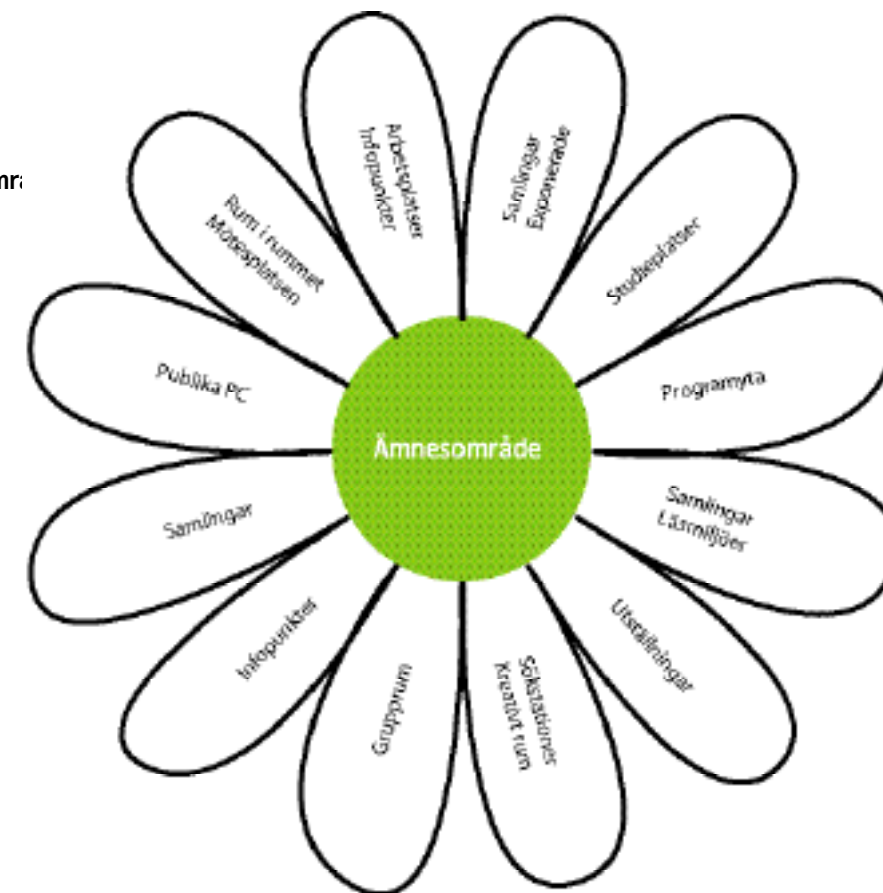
mra

Arbetsplatser
Infopunkter

Samlingar
Exponerade

Rum i rummet
Mötesplatsen

Studieplatser

Publika PC

Programyta

Ämnesområde

Samlingar

Samlingar
Läsmiljöer

Infopunkter

Utställningar

Grupprum

Sökstationer
Kreativt rum